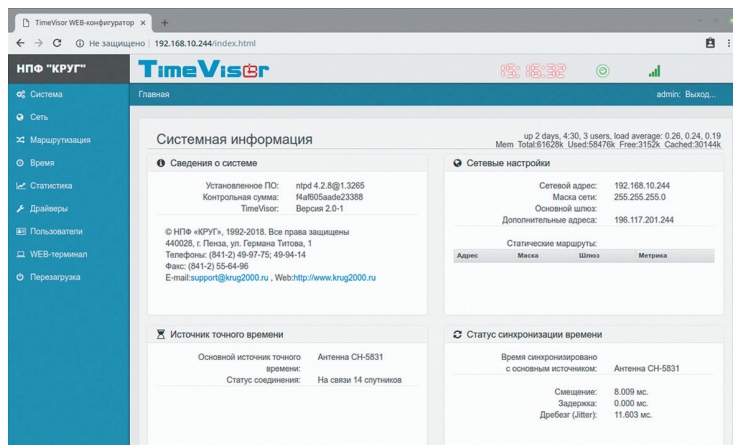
TimeVisor WEB-конфигуратор ×

Не защищено | 192.168.10.244/index.html

НПФ "КРУГ"

TimeVisor

15:15:32

Система
Сеть
Маршрутизация
Время
Статистика
Драйверы
Пользователи
WEB-терминал
Перезагрузка

Главная

admin: Выход...

Системная информация

up 2 days, 4:30, 3 users, load average: 0.26, 0.24, 0.19
Mem Total:61628k Used:58476k Free:3152k Cached:30144k

Сведения о системе

Установленное ПО: ntpd 4.2.8@1.3265
Контрольная сумма: f4af605aade23388
TimeVisor: Версия 2.0-1

© НПФ «КРУГ», 1992-2018. Все права защищены
440028, г. Пенза, ул. Германа Титова, 1
Телефоны: (841-2) 49-97-75; 49-94-14
Факс: (841-2) 55-64-96
E-mail:support@krug2000.ru , Web:http://www.krug2000.ru

Сетевые настройки

Сетевой адрес: 192.168.10.244
Маска сети: 255.255.255.0
Основной шлюз:
Дополнительные адреса: 196.117.201.244

Статические маршруты:

| Адрес | Маска | Шлюз | Метрика |
|---|---|---|---|

Источник точного времени

Основной источник точного времени: Антенна CH-5831
Статус соединения: На связи 14 спутников

Статус синхронизации времени

Время синхронизировано с основным источником: Антенна CH-5831

Смещение: 8.009 мс.
Задержка: 0.000 мс.
Дребезг (Jitter): 11.603 мс.